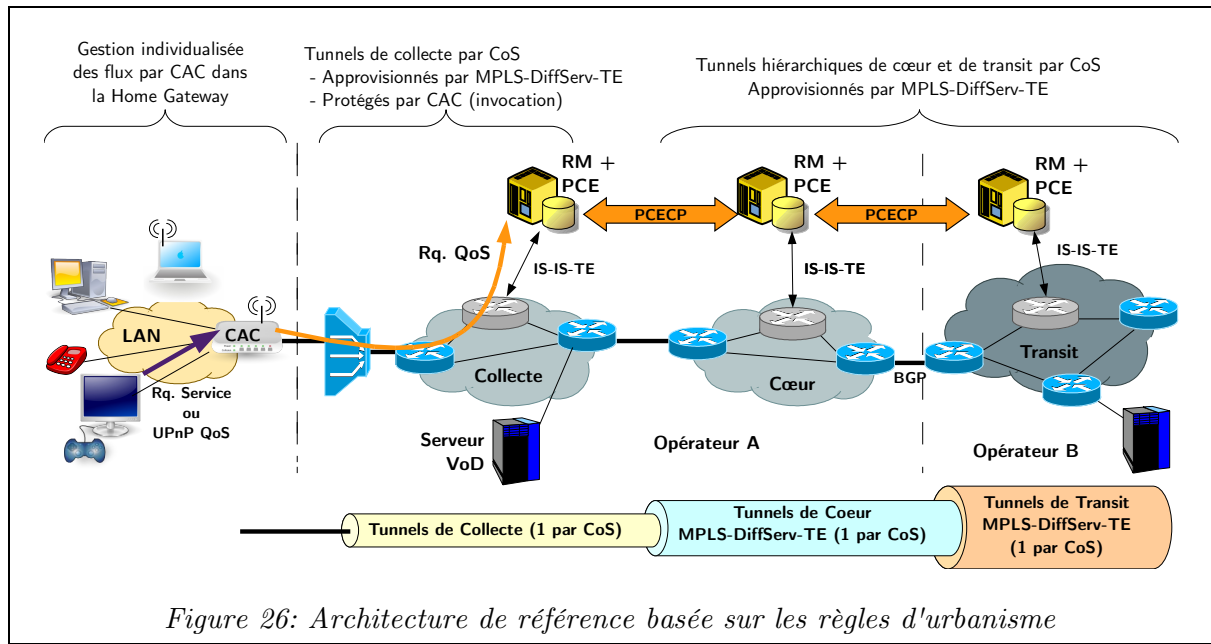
Gestion individualisée des flux par CAC dans la Home Gateway

Tunnels de collecte par CoS
- Approvisionnés par MPLS-DiffServ-TE
- Protégés par CAC (invocation)

Tunnels hiérarchiques de cœur et de transit par CoS
Approvisionnés par MPLS-DiffServ-TE

RM + PCE

RM + PCE

RM + PCE

PCECP

PCECP

Rq. QoS

IS-IS-TE

IS-IS-TE

IS-IS-TE

LAN

CAC

Rq. Service ou UPnP QoS

Collecte

Cœur

BGP

Transit

Serveur VoD

Opérateur A

Opérateur B

Tunnels de Collecte (1 par CoS)

Tunnels de Coeur MPLS-DiffServ-TE (1 par CoS)

Tunnels de Transit MPLS-DiffServ-TE (1 par CoS)

Figure 26: Architecture de référence basée sur les règles d'urbanisme